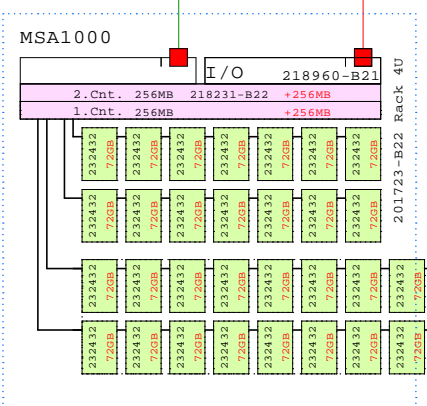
MSA1000

I/O 218960-B21

2.Cnt. 256MB 218231-B22 +256MB

1.Cnt. 256MB +256MB

Rack 4U

201723-B22

232432 72GB
232432 72GB
232432 72GB
232432 72GB
232432 72GB
232432 72GB
232432 72GB

232432 72GB
232432 72GB
232432 72GB
232432 72GB
232432 72GB
232432 72GB
232432 72GB

232432 72GB
232432 72GB
232432 72GB
232432 72GB
232432 72GB
232432 72GB
232432 72GB
232432 72GB

232432 72GB
232432 72GB
232432 72GB
232432 72GB
232432 72GB
232432 72GB
232432 72GB
232432 72GB